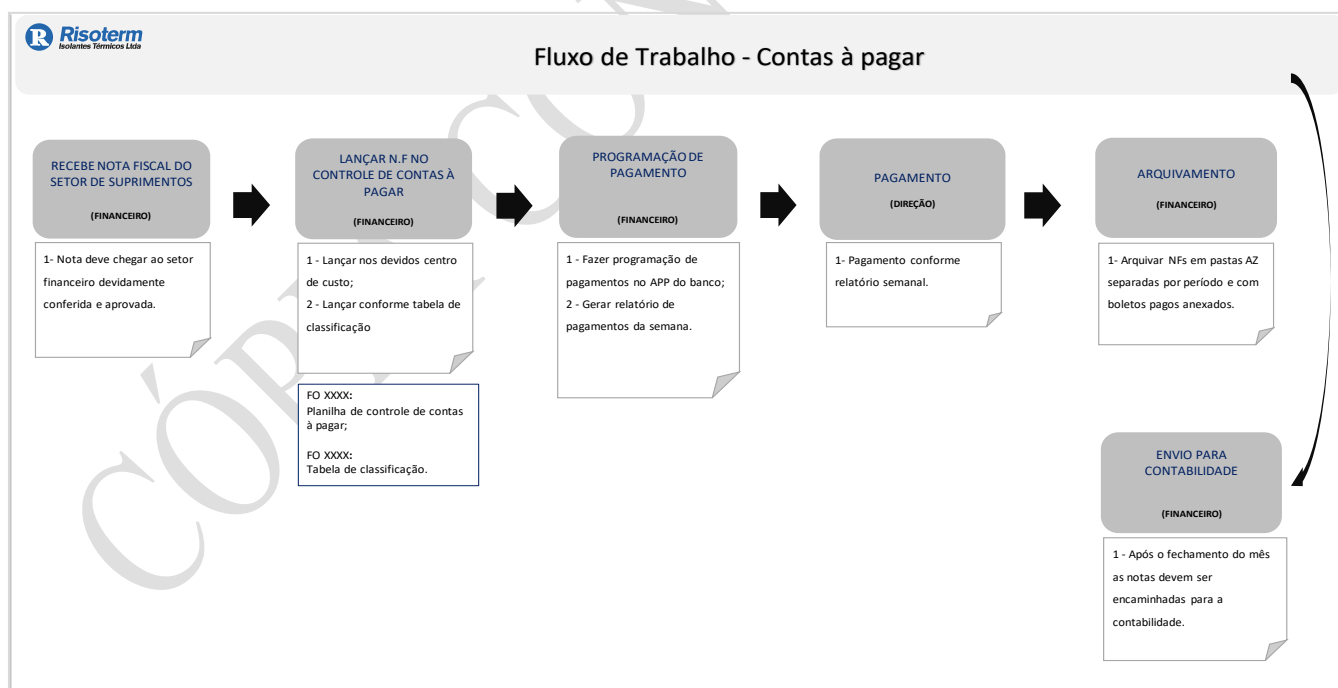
Risoterm
Isolantes Térmicos Ltda

Fluxo de Trabalho - Contas à pagar

RECEBE NOTA FISCAL DO SETOR DE SUPRIMENTOS

(FINANCEIRO)

1- Nota deve chegar ao setor financeiro devidamente conferida e aprovada.

LANÇAR N.F NO CONTROLE DE CONTAS À PAGAR

(FINANCEIRO)

1 - Lançar nos devidos centro de custo;

2 - Lançar conforme tabela de classificação

FO XXXX:
Planilha de controle de contas à pagar;

FO XXXX:
Tabela de classificação.

PROGRAMAÇÃO DE PAGAMENTO

(FINANCEIRO)

1 - Fazer programação de pagamentos no APP do banco;

2 - Gerar relatório de pagamentos da semana.

PAGAMENTO

(DIREÇÃO)

1- Pagamento conforme relatório semanal.

ARQUIVAMENTO

(FINANCEIRO)

1- Arquivar NFs em pastas AZ separadas por período e com boletos pagos anexados.

ENVIO PARA CONTABILIDADE

(FINANCEIRO)

1 - Após o fechamento do mês as notas devem ser encaminhadas para a contabilidade.

CÓPIA CONTROLADA